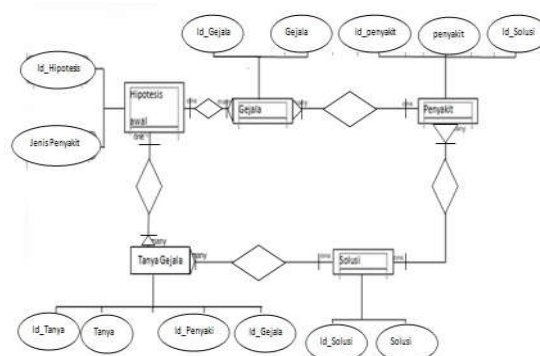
Id_Gejala

Gejala

Id_penyakit

penyakit

Id_Solusi

Id_Hipotesis

Hipotesis awal

one

one

Gejala

many

Penyakit

one

many

Jenis Penyakit

one

many

Tanya Gejala

many

one

Solusi

one

Id_Tanya

Tanya

Id_Penyaki

Id_Gejala

Id_Solusi

Solusi